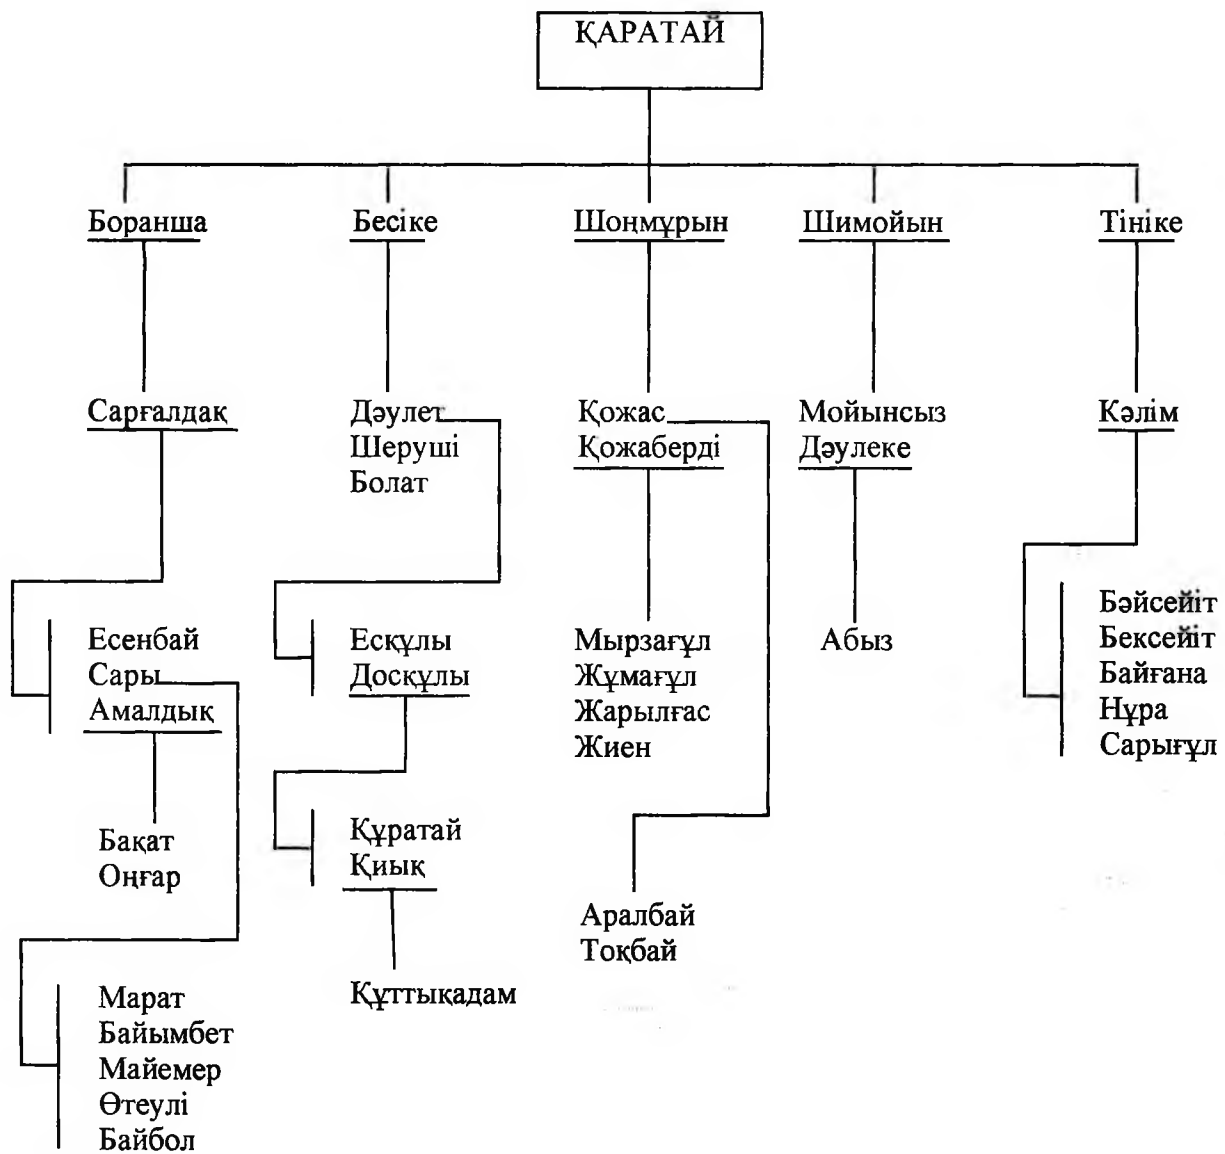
ҚАРАТАЙ

Боранша
Сарғалдақ
Есенбай
Сары
Амалдық
Бақат
Оңғар
Марат
Байымбет
Майемер
Өтеулі
Байбол

Бесіке
Дәулет
Шеруші
Болат
Есқұлы
Досқұлы
Құратай
Қиық
Құттықадам

Шонмұрын
Қожас
Қожаберді
Мырзағұл
Жұмағұл
Жарылғас
Жиен
Аралбай
Тоқбай

Шимойын
Мойынсыз
Дәулеке
Абыз

Тініке
Кәлім
Бәйсейіт
Бексейіт
Байғана
Нұра
Сарығұл